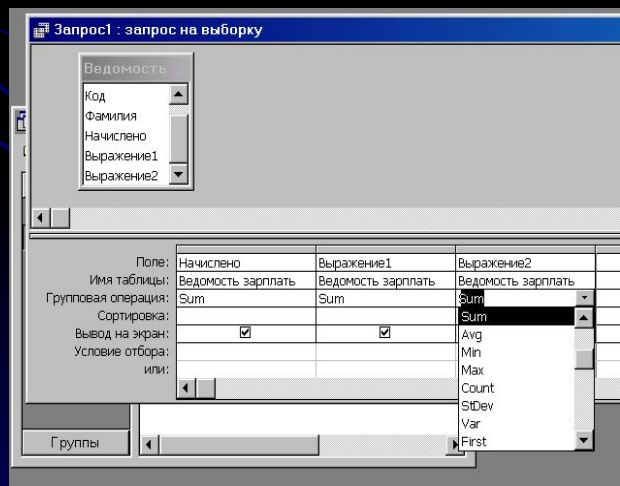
Запрос1 : запрос на выборку

Ведомость

Код
Фамилия
Начислено
Выражение1
Выражение2

| | | | |
|---|---|---|---|
| Поле: | Начислено | Выражение1 | Выражение2 |
| Имя таблицы: | Ведомость зарплать | Ведомость зарплать | Ведомость зарплать |
| Групповая операция: | Sum | Sum | Sum |
| Сортировка: | | | Sum |
| Вывод на экран: | ☑ | ☑ | Avg |
| Условие отбора: | | | Min |
| или: | | | Max |

Count
StDev
Var
First

Группы